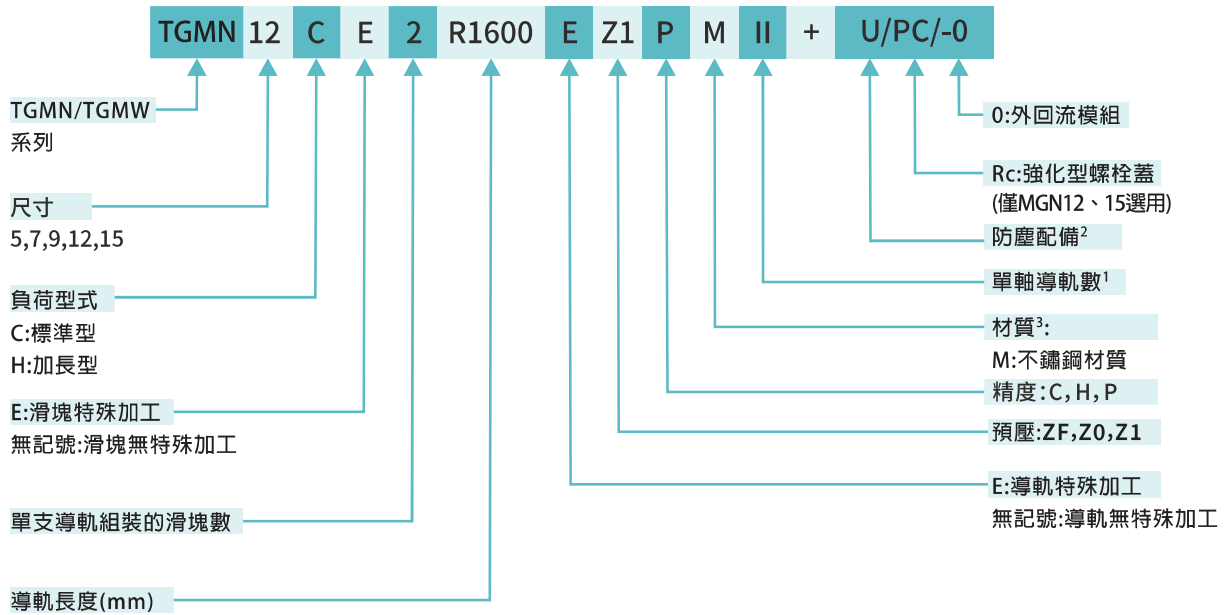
TGMN 12 C E 2 R1600 E Z1 P M II + U/PC/-0

TGMN/TGMW
系列

尺寸
5,7,9,12,15

負荷型式
C:標準型
H:加長型

E:滑塊特殊加工
無記號:滑塊無特殊加工

單支導軌組裝的滑塊數

導軌長度(mm)

0:外回流模組

Rc:強化型螺栓蓋
(僅MGN12、15選用)

防塵配備$^2$

單軸導軌數$^1$

材質$^3$:
M:不鏽鋼材質

精度:C, H, P

預壓:ZF,Z0,Z1

E:導軌特殊加工
無記號:導軌無特殊加工